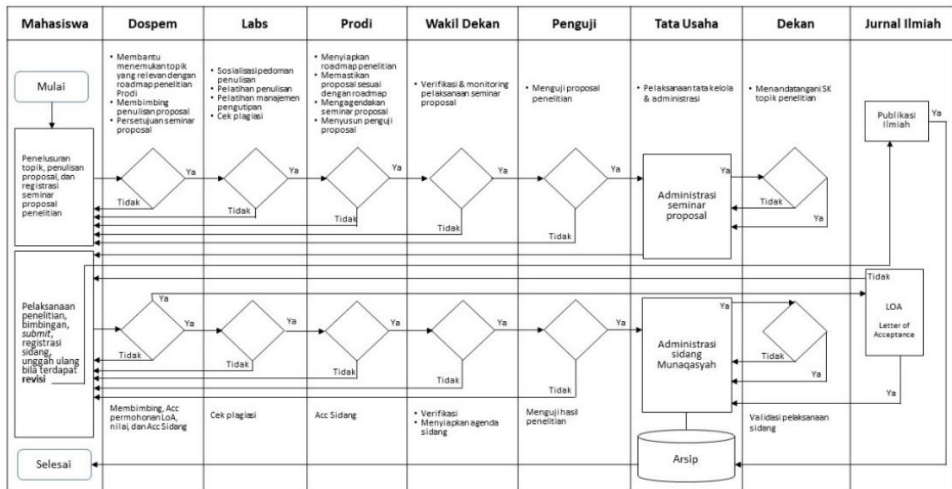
| Mahasiswa | Dospem | Labs | Prodi | Wakil Dekan | Penguji | Tata Usaha | Dekan | Jurnal Ilmiah |
|---|---|---|---|---|---|---|---|---|

Mulai

• Membantu menemukan topik yang relevan dengan roadmap penelitian Prodi
• Membimbing penulisan proposal
• Persetujuan seminar proposal

• Sosialisasi pedoman penulisan
• Pelatihan penulisan
• Pelatihan manajemen pengutipan
• Cek plagiasi

• Menyiapkan roadmap penelitian
• Memastikan proposal sesuai dengan roadmap
• Mengagendakan seminar proposal
• Menyusun penguji proposal

• Verifikasi & monitoring pelaksanaan seminar proposal

• Menguji proposal penelitian

• Pelaksanaan tata kelola & administrasi

• Menandatangani SK topik penelitian

Publikasi Ilmiah

Ya

Penelusuran topik, penulisan proposal, dan registrasi seminar proposal penelitian

Ya Tidak Ya Tidak Ya Tidak Ya Tidak Ya Tidak

Administrasi seminar proposal

Ya Tidak Ya

Tidak

Pelaksanaan penelitian, bimbingan, *submit*, registrasi sidang, unggah ulang bila terdapat **revisi**

Ya Ya Tidak Ya Tidak Ya Tidak Ya Tidak Ya Tidak Ya

Administrasi sidang Munaqasyah

Ya Tidak Ya

LOA

Letter of Acceptance

Ya

Membimbing, Acc permohonan LOA, nilai, dan Acc Sidang

Cek plagiasi

Acc Sidang

• Verifikasi
• Menyiapkan agenda sidang

Menguji hasil penelitian

Validasi pelaksanaan sidang

Arsip

Selesai